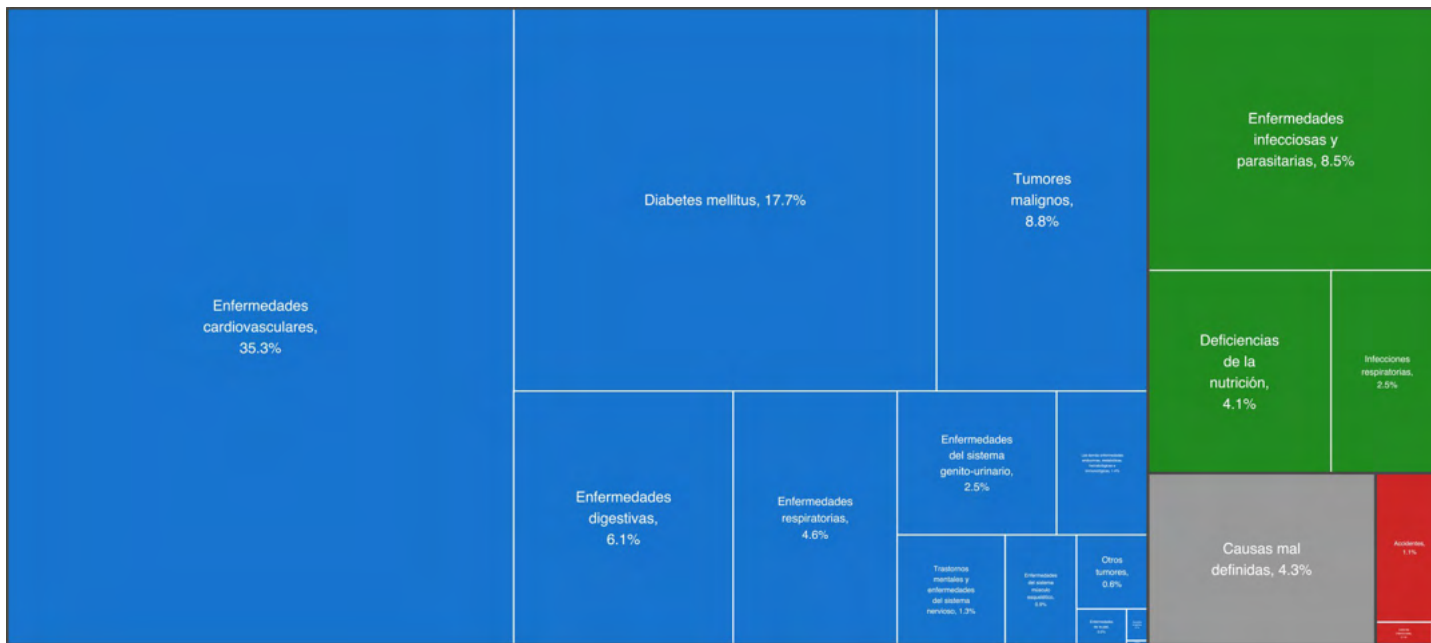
Enfermedades cardiovasculares, 35.3%

Diabetes mellitus, 17.7%

Tumores malignos, 8.8%

Enfermedades infecciosas y parasitarias, 8.5%

Deficiencias de la nutrición, 4.1%

Infecciones respiratorias, 2.5%

Enfermedades digestivas, 6.1%

Enfermedades respiratorias, 4.6%

Enfermedades del sistema genito-urinario, 2.5%

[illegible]

Causas mal definidas, 4.3%

Accidentes, 1.1%

Trastornos mentales y enfermedades del sistema nervioso, 1.3%

Enfermedades del sistema musculo esquelético, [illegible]

Otros tumores, 0.6%

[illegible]